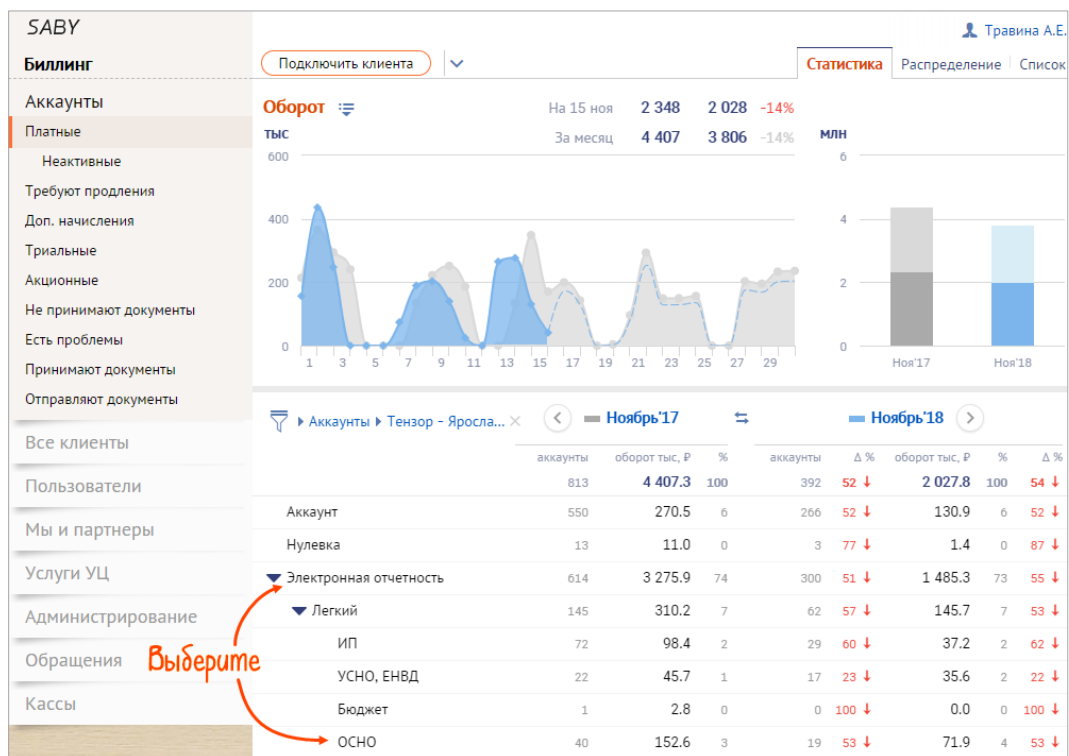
SABY

Биллинг

Аккаунты
Платные
Неактивные
Требуют продления
Доп. начисления
Триальные
Акционные
Не принимают документы
Есть проблемы
Принимают документы
Отправляют документы

Все клиенты
Пользователи
Мы и партнеры
Услуги УЦ
Администрирование
Обращения
Кассы

Травина А.Е.

Подключить клиента

Статистика | Распределение | Список

Оборот

| | | | |
|---|---|---|---|
| На 15 ноя | 2 348 | 2 028 | -14% |
| За месяц | 4 407 | 3 806 | -14% |

тыс
600
400
200
0
1 3 5 7 9 11 13 15 17 19 21 23 25 27 29

млн
6
4
2
0
Ноя'17 Ноя'18

Аккаунты ▸ Тензор - Яросла... ×

Ноябрь'17 Ноябрь'18

| | аккаунты | оборот тыс, ₽ | % | аккаунты | Δ % | оборот тыс, ₽ | % | Δ % |
|---|---|---|---|---|---|---|---|---|
| | 813 | 4 407.3 | 100 | 392 | 52 ↓ | 2 027.8 | 100 | 54 ↓ |
| Аккаунт | 550 | 270.5 | 6 | 266 | 52 ↓ | 130.9 | 6 | 52 ↓ |
| Нулевка | 13 | 11.0 | 0 | 3 | 77 ↓ | 1.4 | 0 | 87 ↓ |
| Электронная отчетность | 614 | 3 275.9 | 74 | 300 | 51 ↓ | 1 485.3 | 73 | 55 ↓ |
| Легкий | 145 | 310.2 | 7 | 62 | 57 ↓ | 145.7 | 7 | 53 ↓ |
| ИП | 72 | 98.4 | 2 | 29 | 60 ↓ | 37.2 | 2 | 62 ↓ |
| УСНО, ЕНВД | 22 | 45.7 | 1 | 17 | 23 ↓ | 35.6 | 2 | 22 ↓ |
| Бюджет | 1 | 2.8 | 0 | 0 | 100 ↓ | 0.0 | 0 | 100 ↓ |
| ОСНО | 40 | 152.6 | 3 | 19 | 53 ↓ | 71.9 | 4 | 53 ↓ |

Выберите